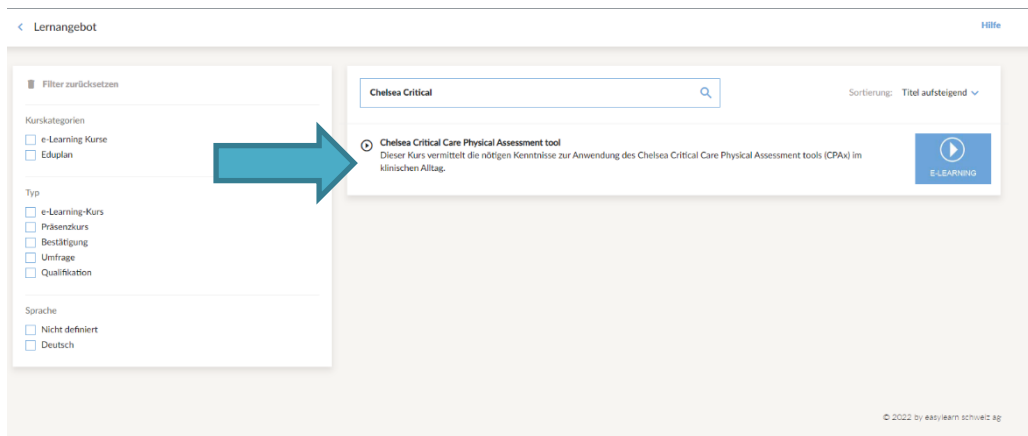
< Lernangebot

Hilfe

Filter zurücksetzen

Kurskategorien

e-Learning Kurse

Eduplan

Typ

e-Learning-Kurs

Präsenzkurs

Bestätigung

Umfrage

Qualifikation

Sprache

Nicht definiert

Deutsch

Chelsea Critical

Sortierung: Titel aufsteigend

Chelsea Critical Care Physical Assessment tool

Dieser Kurs vermittelt die nötigen Kenntnisse zur Anwendung des Chelsea Critical Care Physical Assessment tools (CPAx) im klinischen Alltag.

E-LEARNING

© 2022 by easylearn schweiz ag